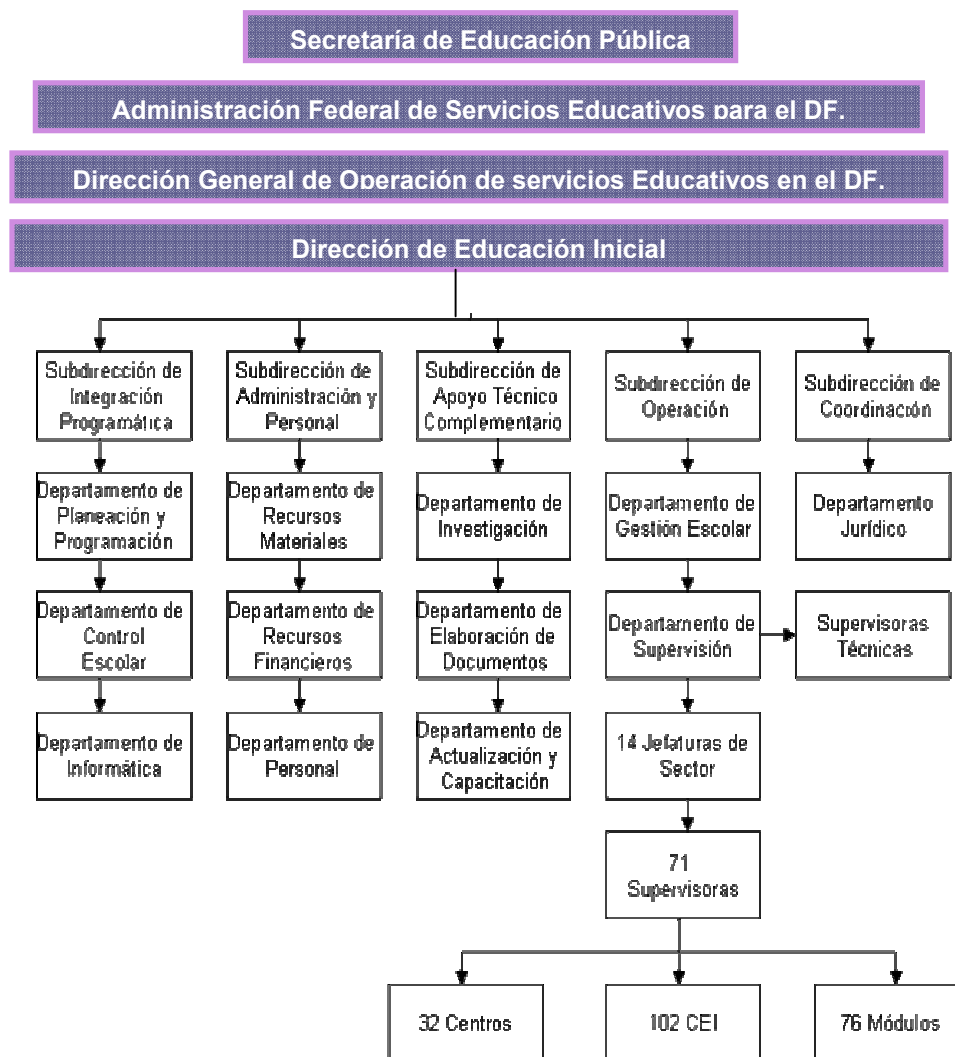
Secretaría de Educación Pública

Administración Federal de Servicios Educativos para el DF.

Dirección General de Operación de servicios Educativos en el DF.

Dirección de Educación Inicial

Subdirección de Integración Programática

Departamento de Planeación y Programación

Departamento de Control Escolar

Departamento de Informática

Subdirección de Administración y Personal

Departamento de Recursos Materiales

Departamento de Recursos Financieros

Departamento de Personal

Subdirección de Apoyo Técnico Complementario

Departamento de Investigación

Departamento de Elaboración de Documentos

Departamento de Actualización y Capacitación

Subdirección de Operación

Departamento de Gestión Escolar

Departamento de Supervisión

14 Jefaturas de Sector

71 Supervisoras

Subdirección de Coordinación

Departamento Jurídico

Supervisoras Técnicas

32 Centros

102 CEI

76 Módulos